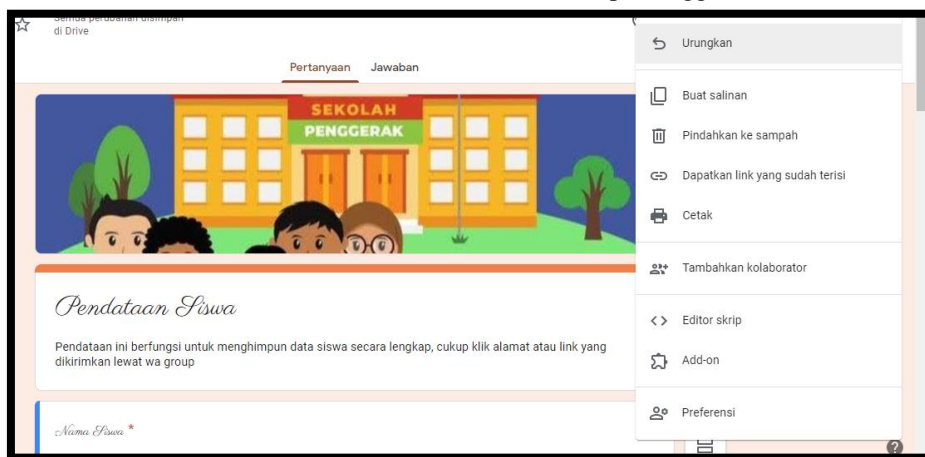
Semua perubahan disimpan di Drive

Pertanyaan Jawaban

SEKOLAH PENGGERAK

Pendataan Siswa

Pendataan ini berfungsi untuk menghimpun data siswa secara lengkap, cukup klik alamat atau link yang dikirimkan lewat wa group

Nama Siswa *

Urungkan

Buat salinan

Pindahkan ke sampah

Dapatkan link yang sudah terisi

Cetak

Tambahkan kolaborator

Editor skrip

Add-on

Preferensi